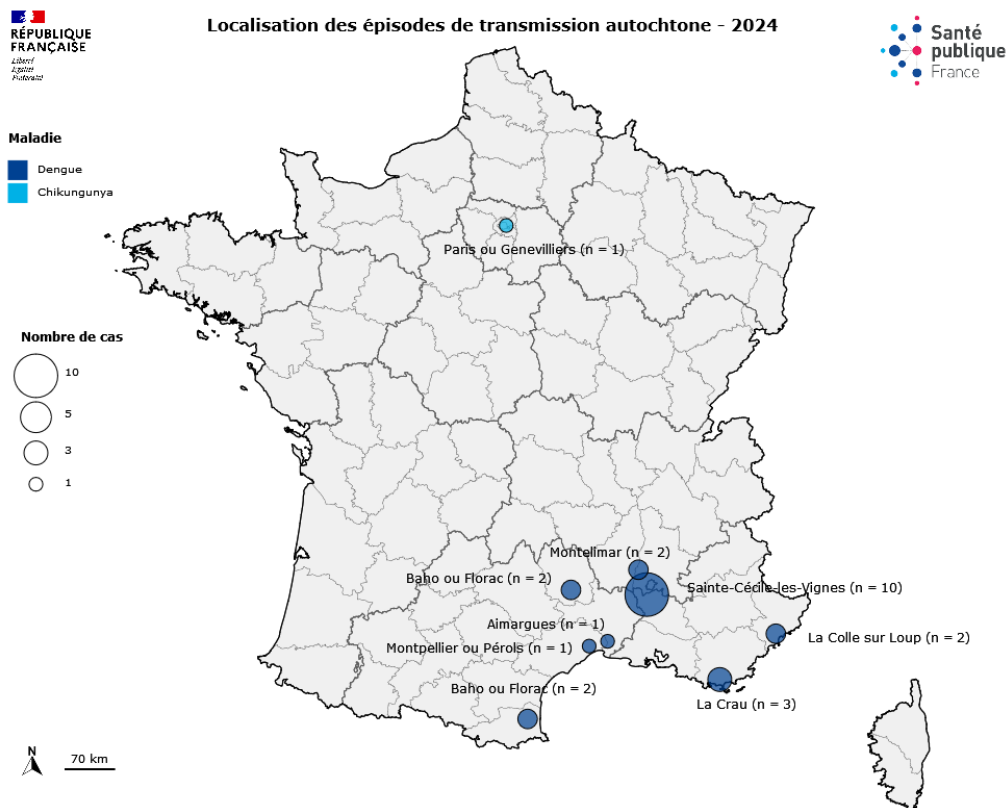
RÉPUBLIQUE FRANÇAISE
Liberté Égalité Fraternité

Localisation des épisodes de transmission autochtone - 2024

Santé publique France

Maladie
Dengue
Chikungunya

Nombre de cas
10
5
3
1

Paris ou Genevilliers (n = 1)
Montelimar (n = 2)
Baho ou Florac (n = 2)
Sainte-Cécile-les-Vignes (n = 10)
Aimargues (n = 1)
La Colle sur Loup (n = 2)
Montpellier ou Pérols (n = 1)
Baho ou Florac (n = 2)
La Crau (n = 3)

N
70 km